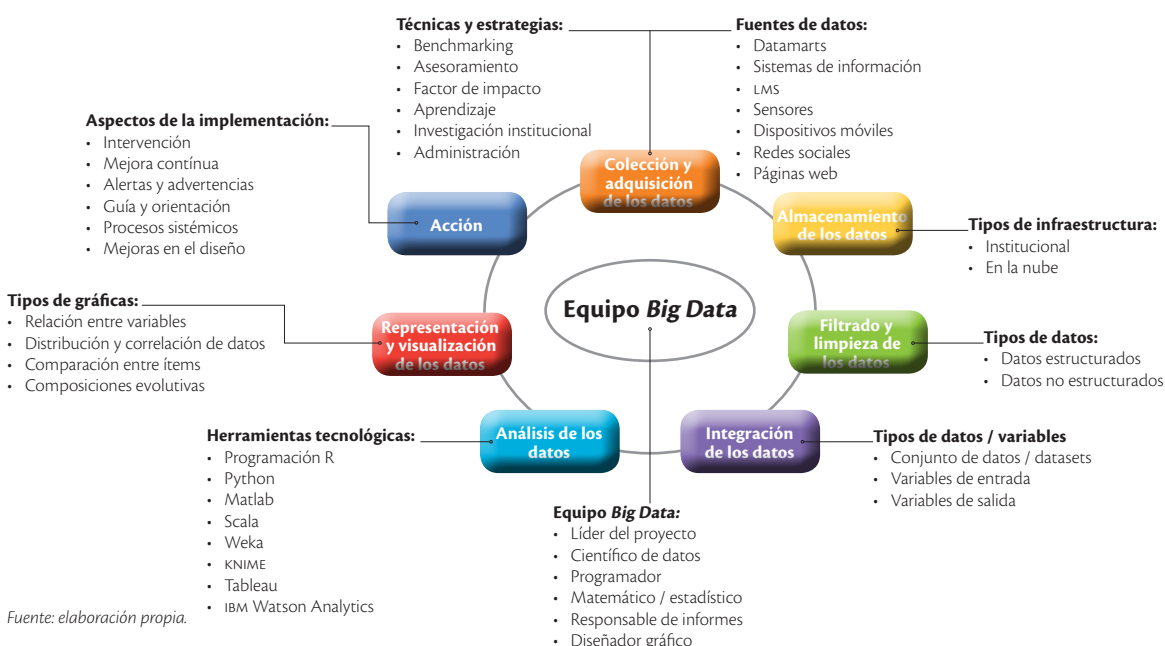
Técnicas y estrategias:
• Benchmarking
• Asesoramiento
• Factor de impacto
• Aprendizaje
• Investigación institucional
• Administración

Fuentes de datos:
• Datamarts
• Sistemas de información
• LMS
• Sensores
• Dispositivos móviles
• Redes sociales
• Páginas web

Aspectos de la implementación:
• Intervención
• Mejora contínua
• Alertas y advertencias
• Guía y orientación
• Procesos sistémicos
• Mejoras en el diseño

Colección y adquisición de los datos

Acción

Almacenamiento de los datos

Tipos de infraestructura:
• Institucional
• En la nube

Tipos de gráficas:
• Relación entre variables
• Distribución y correlación de datos
• Comparación entre ítems
• Composiciones evolutivas

Equipo Big Data

Representación y visualización de los datos

Filtrado y limpieza de los datos

Tipos de datos:
• Datos estructurados
• Datos no estructurados

Herramientas tecnológicas:
• Programación R
• Python
• Matlab
• Scala
• Weka
• KNIME
• Tableau
• IBM Watson Analytics

Análisis de los datos

Integración de los datos

Tipos de datos / variables
• Conjunto de datos / datasets
• Variables de entrada
• Variables de salida

Equipo Big Data:
• Líder del proyecto
• Científico de datos
• Programador
• Matemático / estadístico
• Responsable de informes
• Diseñador gráfico

Fuente: elaboración propia.